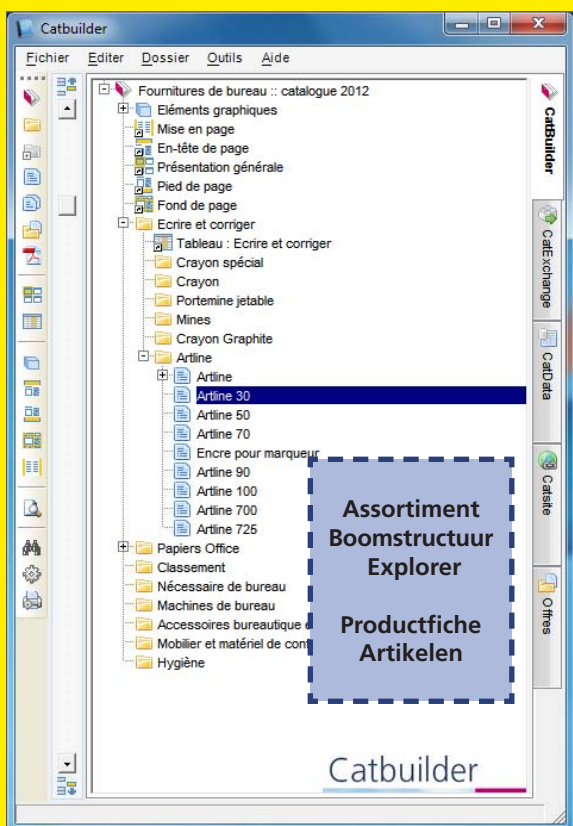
Catbuilder

Fichier Editer Dossier Outils Aide

Fournitures de bureau :: catalogue 2012
Eléments graphiques
Mise en page
En-tête de page
Présentation générale
Pied de page
Fond de page
Ecrire et corriger
Tableau : Ecrire et corriger
Crayon spécial
Crayon
Portemine jetable
Mines
Crayon Graphite
Artline
Artline
Artline 30
Artline 50
Artline 70
Encre pour marqueur
Artline 90
Artline 100
Artline 700
Artline 725
Papiers Office
Classement
Nécessaire de bureau
Machines de bureau
Accessoires bureautique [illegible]
Mobilier et matériel de cont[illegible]
Hygiène

Assortiment
Boomstructuur
Explorer

Productfiche
Artikelen

Catbuilder

CatBuilder
CatExchange
CatData
Catsite
Offres